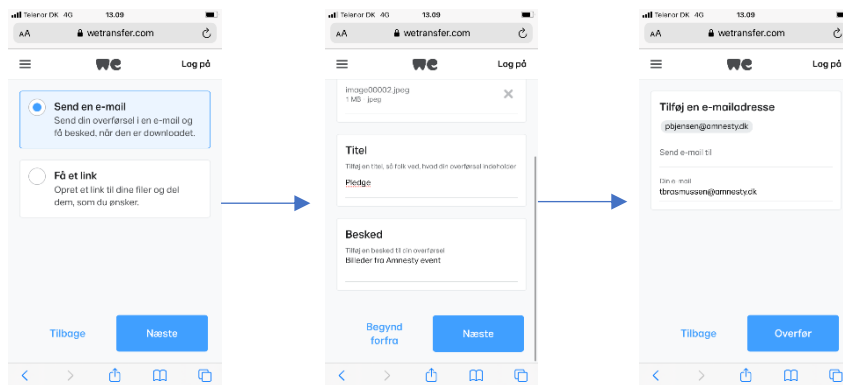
Telenor DK 4G 13.09
AA wetransfer.com
we Log på

Send en e-mail
Send din overførsel i en e-mail og få besked, når den er downloadet.

Få et link
Opret et link til dine filer og del dem, som du ønsker.

Tilbage
Næste

Telenor DK 4G 13.09
AA wetransfer.com
we Log på

image00002.jpeg
1 MB · jpeg

Titel
Tilføj en titel, så folk ved, hvad din overførsel indeholder
Pledge

Besked
Tilføj en besked til din overførsel
Billeder fra Amnesty event

Begynd forfra
Næste

Telenor DK 4G 13.09
AA wetransfer.com
we Log på

Tilføj en e-mailadresse
pbjensen@amnesty.dk
Send e-mail til
Din e-mail
tbrasmussen@amnesty.dk

Tilbage
Overfør